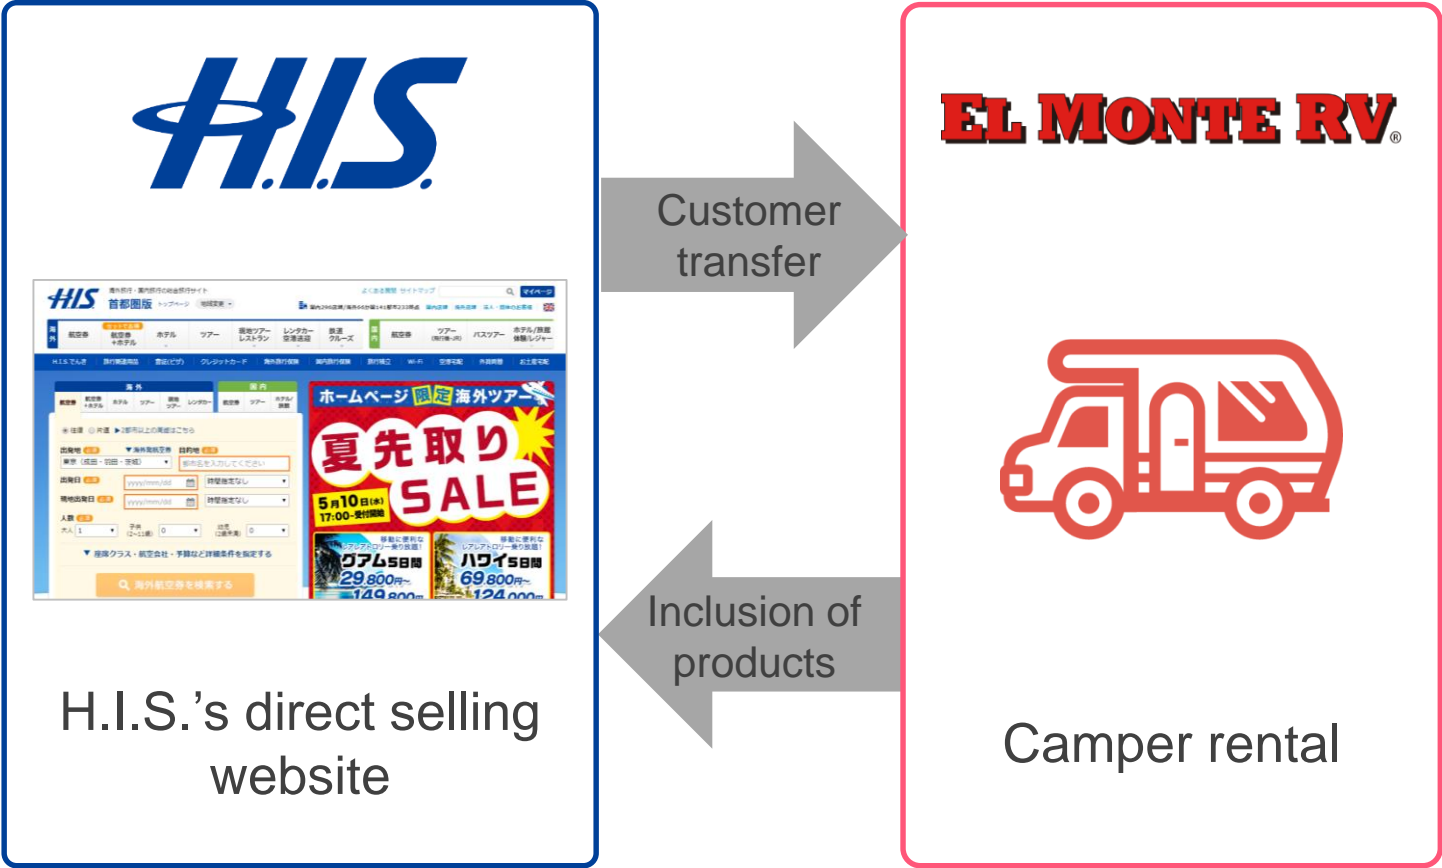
H.I.S.

HIS 首都圏版

ホームページ限定海外ツアー

夏先取りSALE

5月10日(水) 17:00~受付開始

グアム5日間 29,800円~

ハワイ5日間 69,800円~

H.I.S.'s direct selling website

Customer transfer

Inclusion of products

EL MONTE RV®

Camper rental